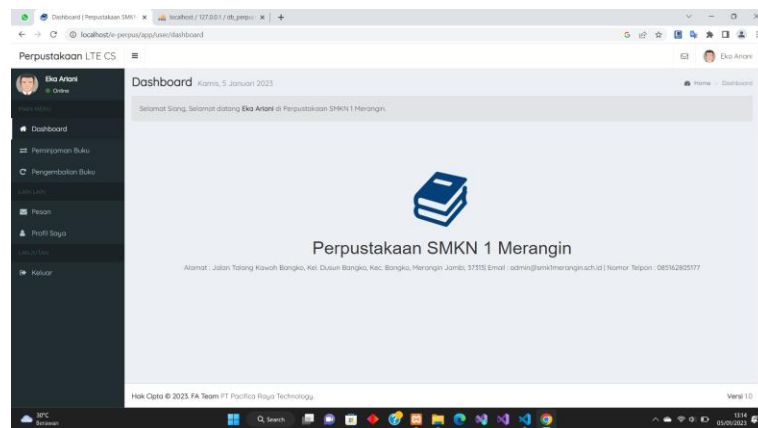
Dashboard | Perpustakaan SMK ×
localhost / 127.0.0.1 / db_perpu ×
+

localhost/e-perpus/app/user/dashboard

Perpustakaan LTE CS ≡
Eka Ariani

Eka Ariani
Online

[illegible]
Dashboard
Peminjaman Buku
Pengembalian Buku
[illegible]
Pesan
Profil Saya
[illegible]
Keluar

Dashboard Kamis, 5 Januari 2023
Home > Dashboard

Selamat Siang, Selamat datang Eka Ariani di Perpustakaan SMKN 1 Merangin.

Perpustakaan SMKN 1 Merangin

Alamat : Jalan Talang Kawoh Bangko, Kel. Dusun Bangko, Kec. Bangko, Merangin Jambi, 37315| Email : admin@smk1merangin.sch.id | Nomor Telpon : 085162805177

Hak Cipta © 2023. FA Team PT Pacifica Raya Technology.
Versi 1.0

30°C
Berawan
Search
13:14
05/01/2023